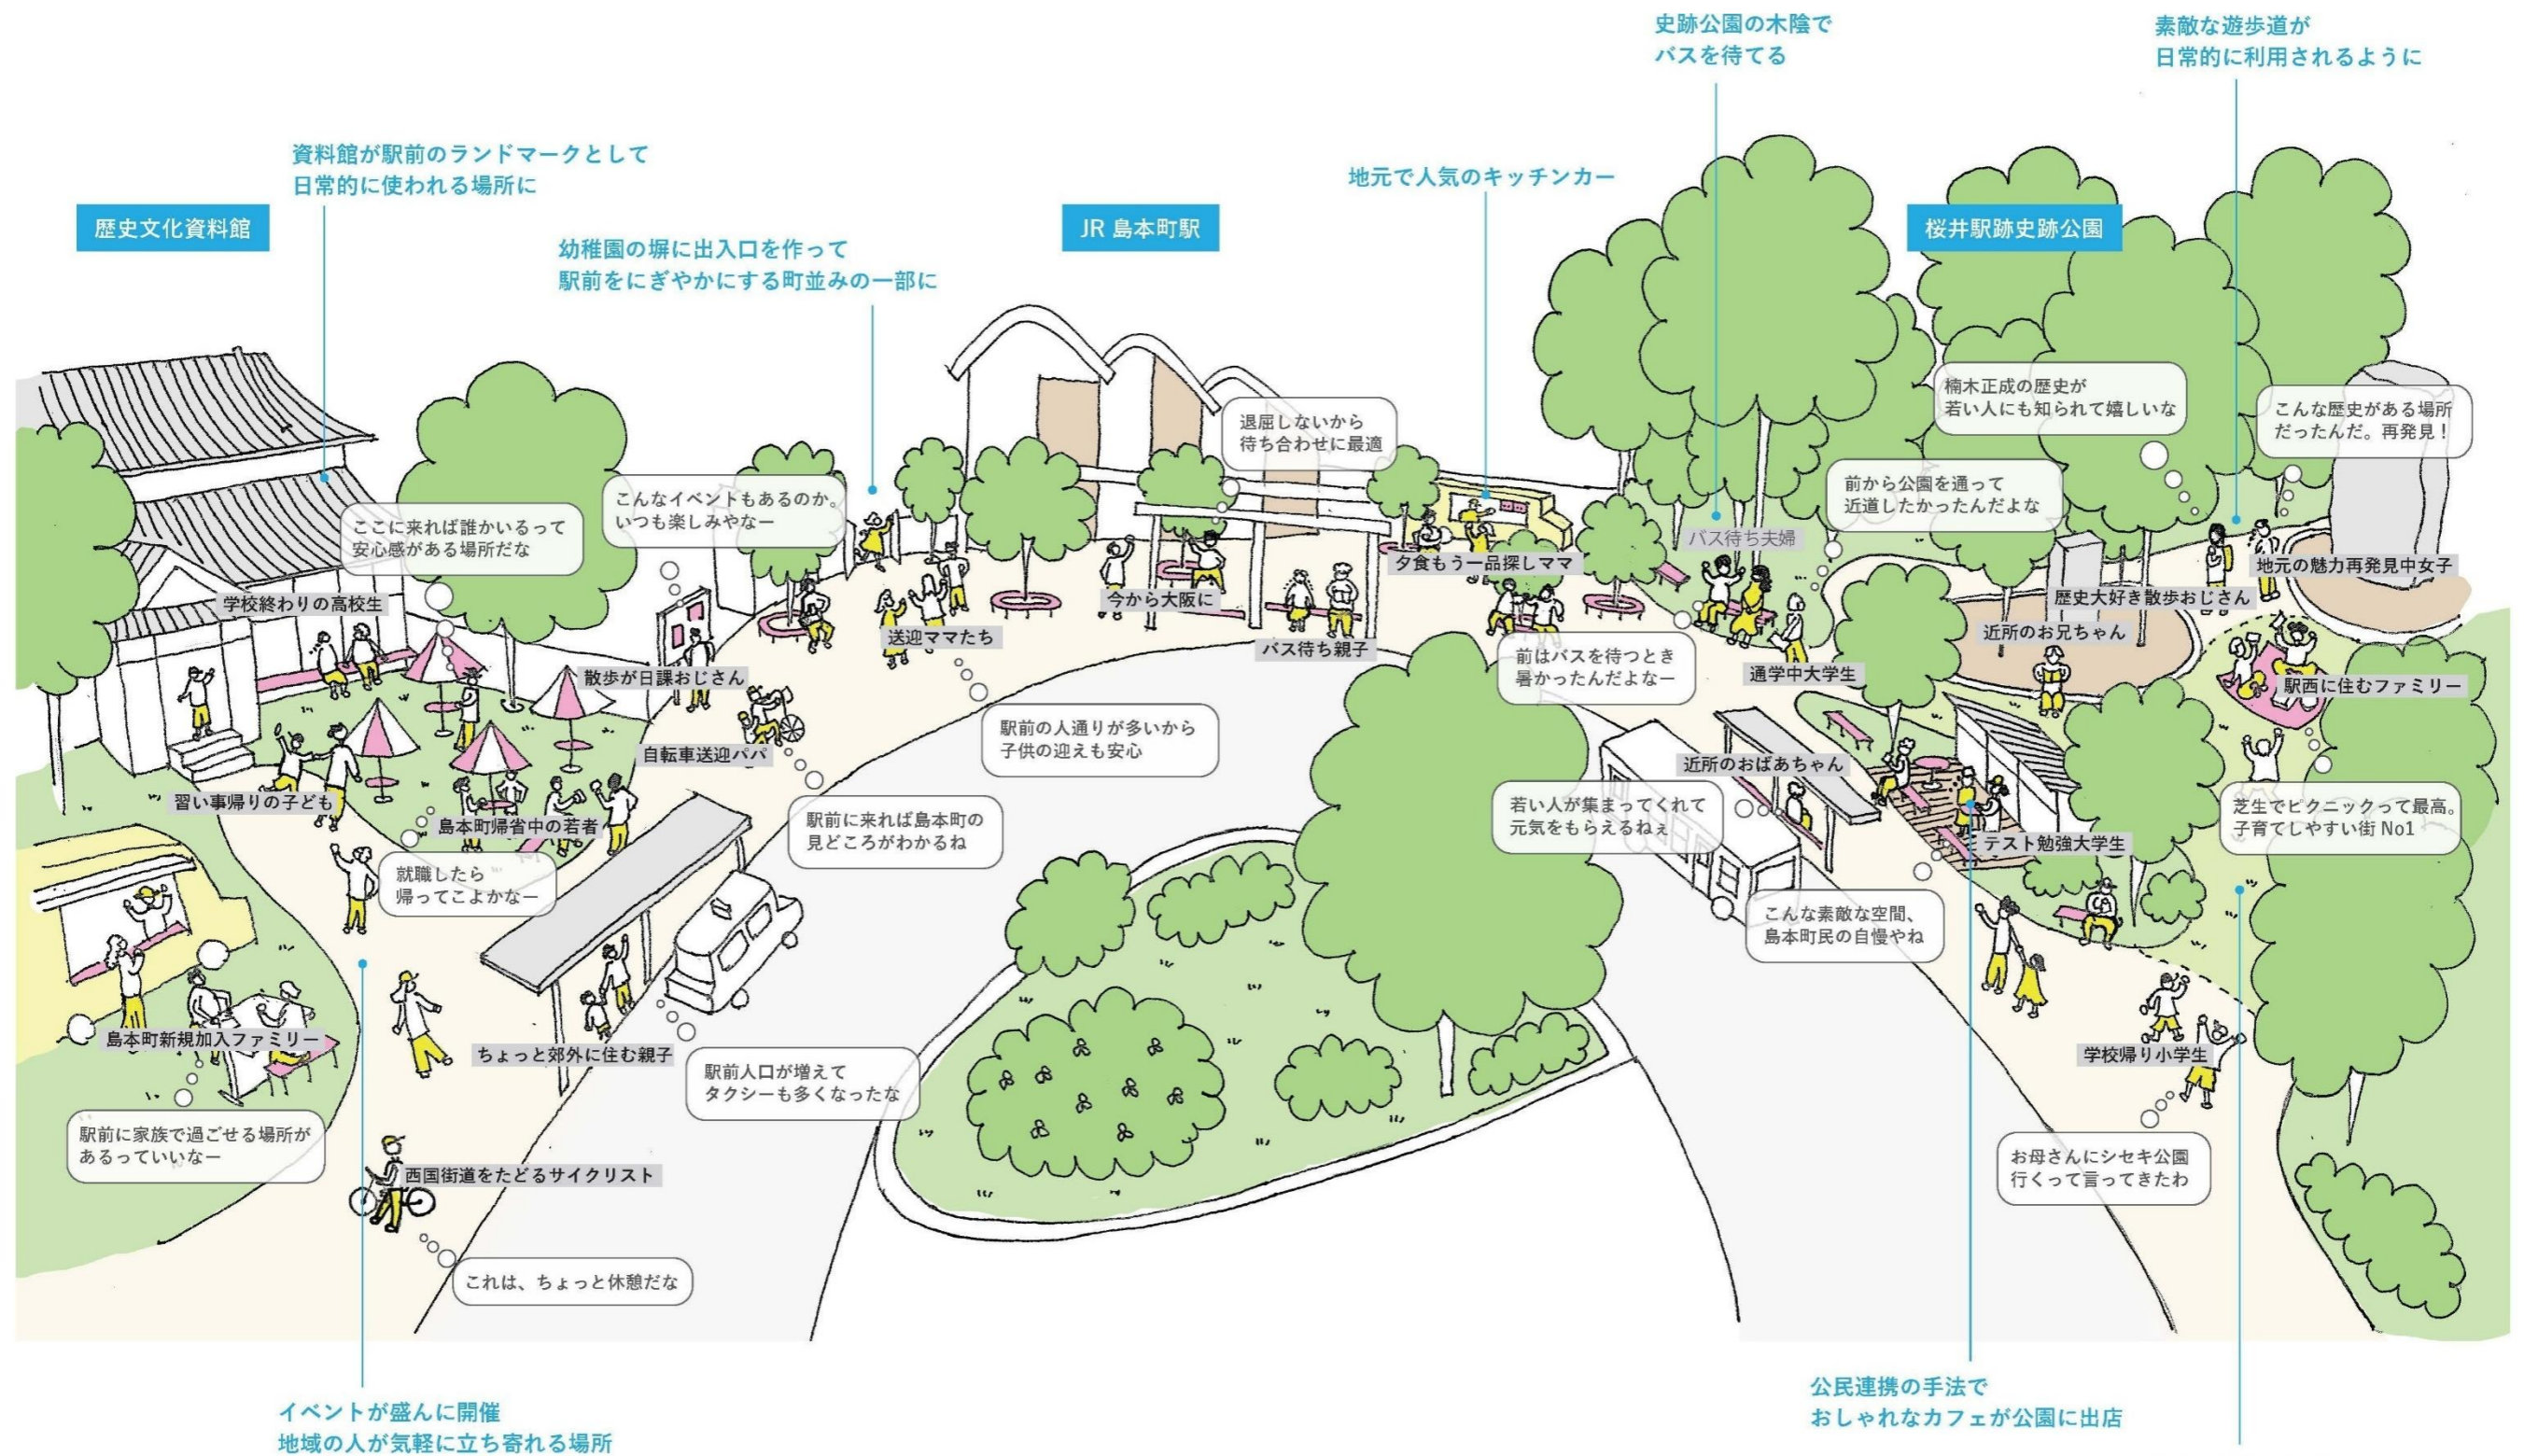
史跡公園の木陰で
バスを待てる

素敵な遊歩道が
日常的に利用されるように

資料館が駅前のランドマークとして
日常的に使われる場所に

地元で人気のキッチンカー

歴史文化資料館

JR 島本町駅

桜井駅跡史跡公園

幼稚園の塀に出入口を作って
駅前をにぎやかにする町並みの一部に

楠木正成の歴史が
若い人にも知られて嬉しいな

こんな歴史がある場所
だったんだ。再発見！

退屈しないから
待ち合わせに最適

こんなイベントもあるのか。
いつも楽しみやなー

前から公園を通って
近道したかったんだよな

ここに来れば誰かいるって
安心感がある場所だな

バス待ち夫婦

夕食もう一品探しママ

地元の魅力再発見中女子

学校終わりの高校生

歴史大好き散歩おじさん

今から大阪に

送迎ママたち

近所のお兄ちゃん

バス待ち親子

散歩が日課おじさん

前はバスを待つとき
暑かったんだよなー

通学中大学生

駅西に住むファミリー

駅前の人通りが多いから
子供の迎えも安心

自転車送迎パパ

近所のおばあちゃん

習い事帰りの子ども

若い人が集まってくれて
元気をもらえるねぇ

芝生でピクニックって最高。
子育てしやすい街 No1

島本町帰省中の若者

駅前に来れば島本町の
見どころがわかるね

テスト勉強大学生

就職したら
帰ってこよかなー

こんな素敵な空間、
島本町民の自慢やね

島本町新規加入ファミリー

ちょっと郊外に住む親子

駅前人口が増えて
タクシーも多くなったな

学校帰り小学生

駅前に家族で過ごせる場所が
あるっていいなー

お母さんにシセキ公園
行くって言ってきたわ

西国街道をたどるサイクリスト

これは、ちょっと休憩だな

公民連携の手法で
おしゃれなカフェが公園に出店

イベントが盛んに開催
地域の人が気軽に立ち寄れる場所